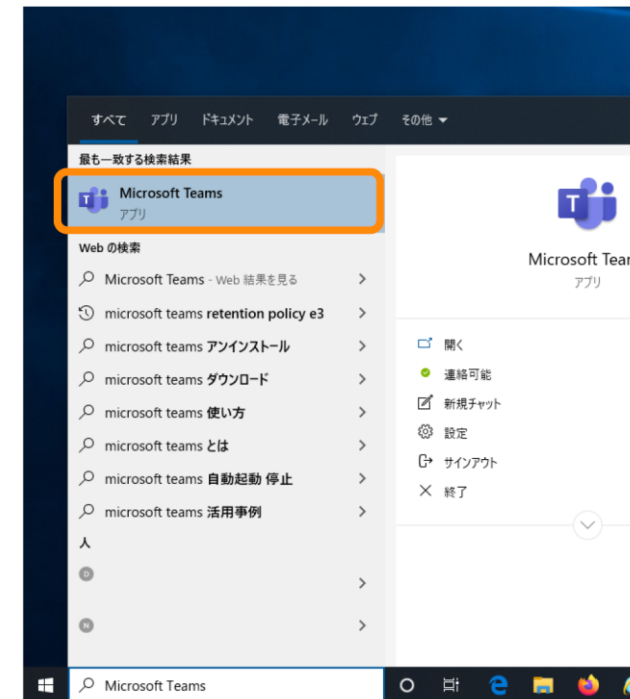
すべて アプリ ドキュメント 電子メール ウェブ その他

最も一致する検索結果

Microsoft Teams
アプリ

Web の検索

Microsoft Teams - Web 結果を見る

microsoft teams retention policy e3

microsoft teams アンインストール

microsoft teams ダウンロード

microsoft teams 使い方

microsoft teams とは

microsoft teams 自動起動 停止

microsoft teams 活用事例

人

D

N

Microsoft Tean
アプリ

開く

連絡可能

新規チャット

設定

サインアウト

終了

Microsoft Teams